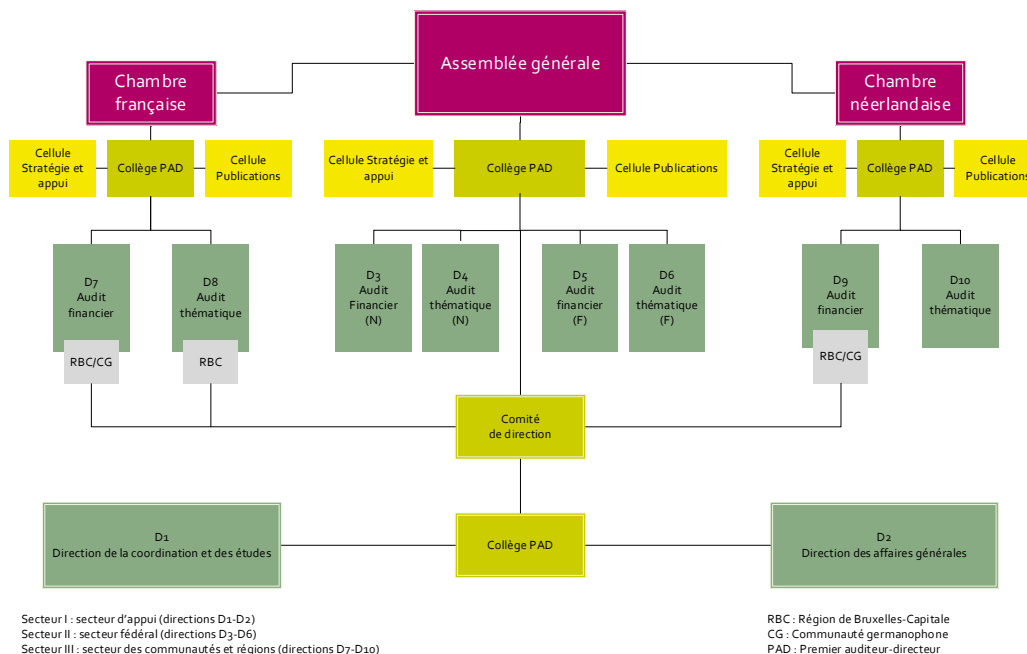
Assemblée générale

Chambre française

Chambre néerlandaise

Cellule Stratégie et appui

Collège PAD

Cellule Publications

Cellule Stratégie et appui

Collège PAD

Cellule Publications

Cellule Stratégie et appui

Collège PAD

Cellule Publications

D7 Audit financier

RBC/CG

D8 Audit thématique

RBC

D3 Audit Financier (N)

D4 Audit thématique (N)

D5 Audit financier (F)

D6 Audit thématique (F)

D9 Audit financier

RBC/CG

D10 Audit thématique

Comité de direction

D1 Direction de la coordination et des études

Collège PAD

D2 Direction des affaires générales

Secteur I : secteur d'appui (directions D1-D2)
Secteur II : secteur fédéral (directions D3-D6)
Secteur III : secteur des communautés et régions (directions D7-D10)

RBC : Région de Bruxelles-Capitale
CG : Communauté germanophone
PAD : Premier auditeur-directeur